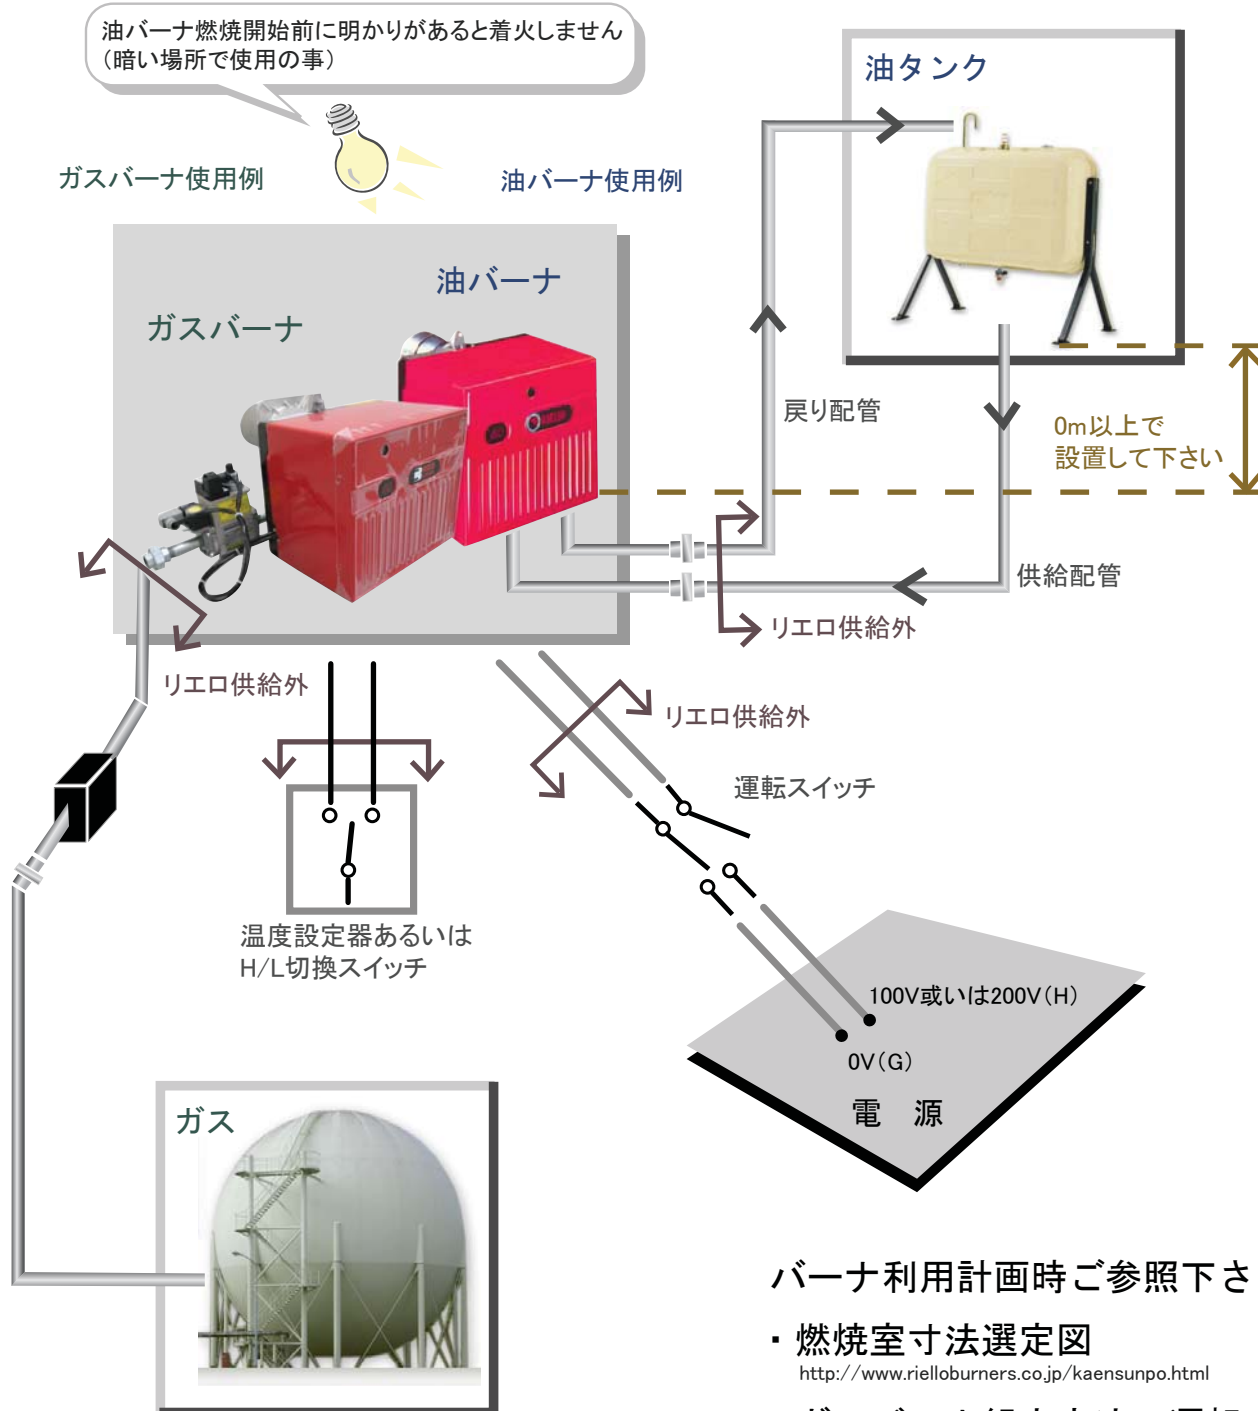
油バーナ燃焼開始前に明かりがあると着火しません
（暗い場所で使用の事）

ガスバーナ使用例

油バーナ使用例

油タンク

油バーナ

ガスバーナ

戻り配管

0m以上で
設置して下さい

供給配管

リエロ供給外

リエロ供給外

リエロ供給外

運転スイッチ

温度設定器あるいは
H/L切換スイッチ

100V或いは200V（H）

0V（G）

電　源

ガス

バーナ利用計画時ご参照下さ

・燃焼室寸法選定図
http://www.rielloburners.co.jp/kaensunpo.html

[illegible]